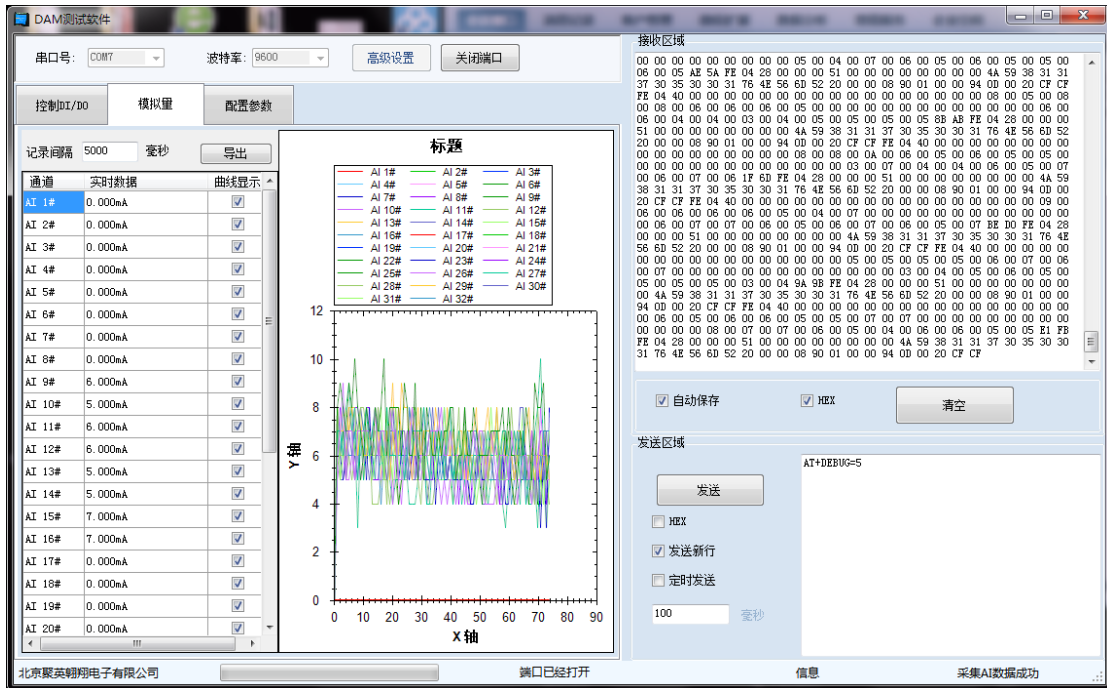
DAM测试软件

串口号: COM7
波特率: 9600
高级设置
关闭端口

控制DI/DO
模拟量
配置参数

记录间隔 5000 毫秒
导出

| 通道 | 实时数据 | 曲线显示 |
|---|---|---|
| AI 1# | 0.000mA | ☑ |
| AI 2# | 0.000mA | ☑ |
| AI 3# | 0.000mA | ☑ |
| AI 4# | 0.000mA | ☑ |
| AI 5# | 0.000mA | ☑ |
| AI 6# | 0.000mA | ☑ |
| AI 7# | 0.000mA | ☑ |
| AI 8# | 0.000mA | ☑ |
| AI 9# | 6.000mA | ☑ |
| AI 10# | 5.000mA | ☑ |
| AI 11# | 6.000mA | ☑ |
| AI 12# | 6.000mA | ☑ |
| AI 13# | 5.000mA | ☑ |
| AI 14# | 5.000mA | ☑ |
| AI 15# | 7.000mA | ☑ |
| AI 16# | 7.000mA | ☑ |
| AI 17# | 0.000mA | ☑ |
| AI 18# | 0.000mA | ☑ |
| AI 19# | 0.000mA | ☑ |
| AI 20# | 0.000mA | ☑ |

标题

AI 1# AI 2# AI 3#
AI 4# AI 5# AI 6#
AI 7# AI 8# AI 9#
AI 10# AI 11# AI 12#
AI 13# AI 14# AI 15#
AI 16# AI 17# AI 18#
AI 19# AI 20# AI 21#
AI 22# AI 23# AI 24#
AI 25# AI 26# AI 27#
AI 28# AI 29# AI 30#
AI 31# AI 32#

Y轴
12 10 8 6 4 2 0
0 10 20 30 40 50 60 70 80 90
X轴

接收区域
00 00 00 00 00 00 00 00 00 05 00 04 00 07 00 06 00 05 00 06 00 05 00 05 00 06 00 05 AE 5A FE 04 28 00 00 00 51 00 00 00 00 00 00 00 4A 59 38 31 31 37 30 35 30 30 31 76 4E 56 6D 52 20 00 00 08 90 01 00 00 94 0D 00 20 CF CF FE 04 40 00 00 00 00 00 00 00 00 00 00 00 00 00 00 00 00 00 08 00 05 00 08 00 08 00 06 00 06 00 06 00 05 00 00 00 00 00 00 00 00 00 00 00 00 06 00 06 00 04 00 04 00 03 00 04 00 05 00 05 00 05 00 05 8B AB FE 04 28 00 00 00 51 00 00 00 00 00 00 00 4A 59 38 31 31 37 30 35 30 30 31 76 4E 56 6D 52 20 00 00 08 90 01 00 00 94 0D 00 20 CF CF FE 04 40 00 00 00 00 00 00 00 00 00 00 00 00 00 00 00 00 00 08 00 08 00 0A 00 06 00 05 00 06 00 05 00 05 00 00 00 00 00 00 00 00 00 00 00 00 03 00 07 00 04 00 04 00 06 00 05 00 07 00 06 00 07 00 06 1F 6D FE 04 28 00 00 00 51 00 00 00 00 00 00 00 4A 59 38 31 31 37 30 35 30 30 31 76 4E 56 6D 52 20 00 00 08 90 01 00 00 94 0D 00 20 CF CF FE 04 40 00 00 00 00 00 00 00 00 00 00 00 00 00 00 00 00 09 00 06 00 06 00 06 00 06 00 05 00 04 00 07 00 00 00 00 00 00 00 00 00 00 00 00 00 00 00 07 00 07 00 06 00 05 00 06 00 07 00 06 00 05 00 07 BE D0 FE 04 28 00 00 00 51 00 00 00 00 00 00 00 4A 59 38 31 31 37 30 35 30 30 31 76 4E 56 6D 52 20 00 00 08 90 01 00 00 94 0D 00 20 CF CF FE 04 40 00 00 00 00 00 00 00 00 00 00 00 00 00 00 00 05 00 05 00 05 00 05 00 06 00 07 00 06 00 07 00 00 00 00 00 00 00 00 00 00 00 00 00 03 00 04 00 05 00 06 00 05 00 05 00 05 00 05 00 03 00 04 9A 9B FE 04 28 00 00 00 51 00 00 00 00 00 00 00 4A 59 38 31 31 37 30 35 30 30 31 76 4E 56 6D 52 20 00 00 08 90 01 00 00 94 0D 00 20 CF CF FE 04 40 00 00 00 00 00 00 00 00 00 00 00 00 00 00 00 06 00 05 00 06 00 06 00 05 00 07 00 07 00 00 00 00 00 00 00 00 00 00 00 00 00 00 00 08 00 07 00 07 00 06 00 05 00 04 00 06 00 06 00 05 00 05 E1 FB FE 04 28 00 00 00 51 00 00 00 00 00 00 00 4A 59 38 31 31 37 30 35 30 30 31 76 4E 56 6D 52 20 00 00 08 90 01 00 00 94 0D 00 20 CF CF

☑ 自动保存
☑ HEX
清空

发送区域
发送
☐ HEX
☑ 发送新行
☐ 定时发送
100 毫秒
AT+DEBUG=5

北京聚英翱翔电子有限公司
端口已经打开
信息
采集AI数据成功